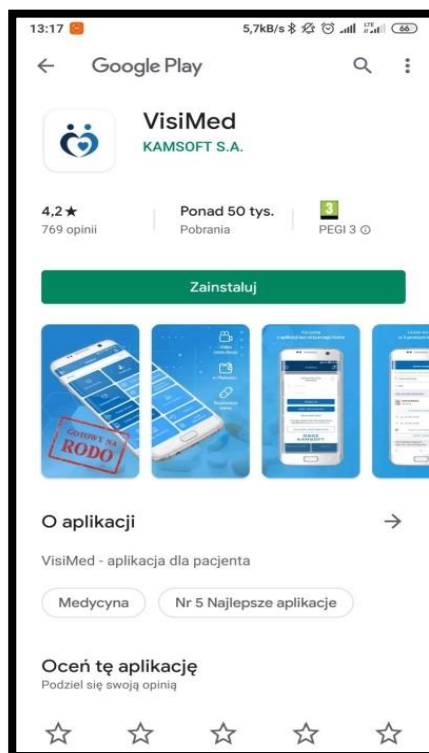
13:17 5,7kB/s 66

Google Play

VisiMed
KAMSOFT S.A.

4,2 ★
769 opinii

Ponad 50 tys.
Pobrania

3
PEGI 3

Zainstaluj

GOTOWY NA RODO

O aplikacji

VisiMed - aplikacja dla pacjenta

Medycyna

Nr 5 Najlepsze aplikacje

Oceń tę aplikację
Podziel się swoją opinią